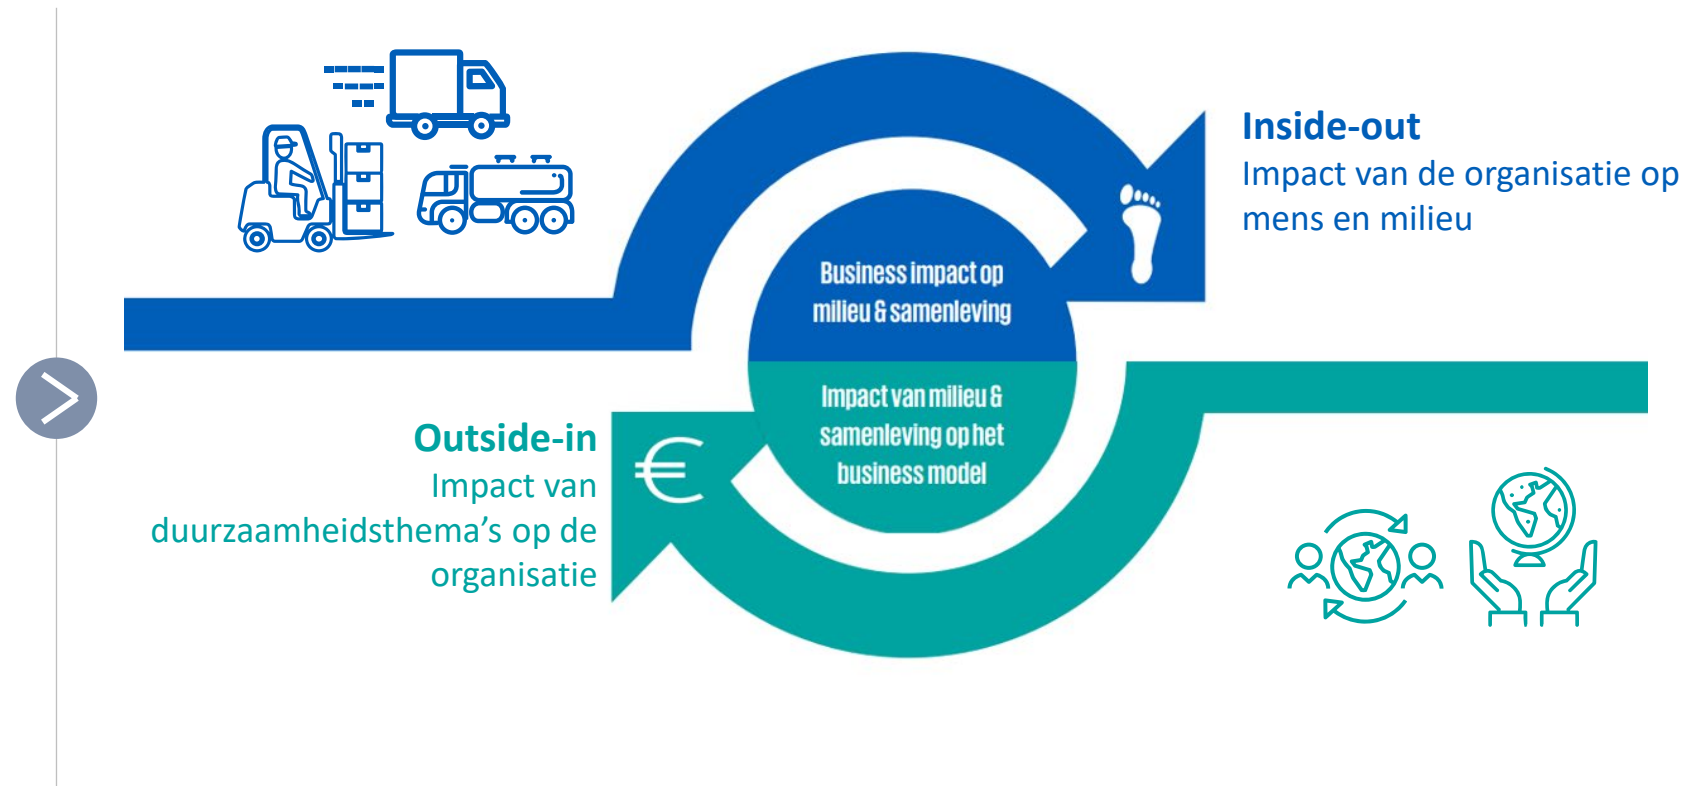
Inside-out
Impact van de organisatie op mens en milieu

Business impact op milieu & samenleving

Impact van milieu & samenleving op het business model

Outside-in
Impact van duurzaamheidsthema's op de organisatie

€